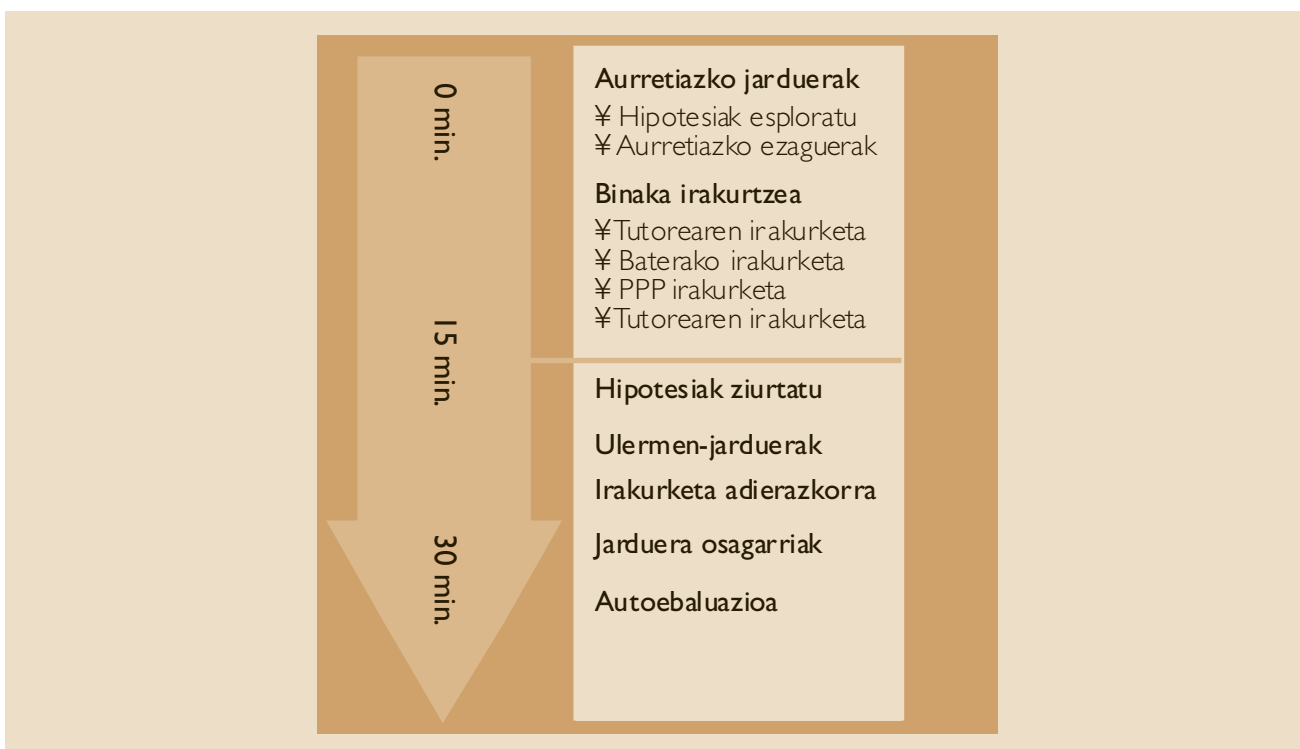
0 min.

15 min.

30 min.

Aurretiazko jarduerak
¥ Hipotesiak esploratu
¥ Aurretiazko ezaguerak

Binaka irakurtzea
¥Tutorearen irakurketa
¥ Baterako irakurketa
¥ PPP irakurketa
¥Tutorearen irakurketa

Hipotesiak ziurtatu

Ulermen-jarduerak

Irakurketa adierazkorra

Jarduera osagarriak

Autoebaluazioa